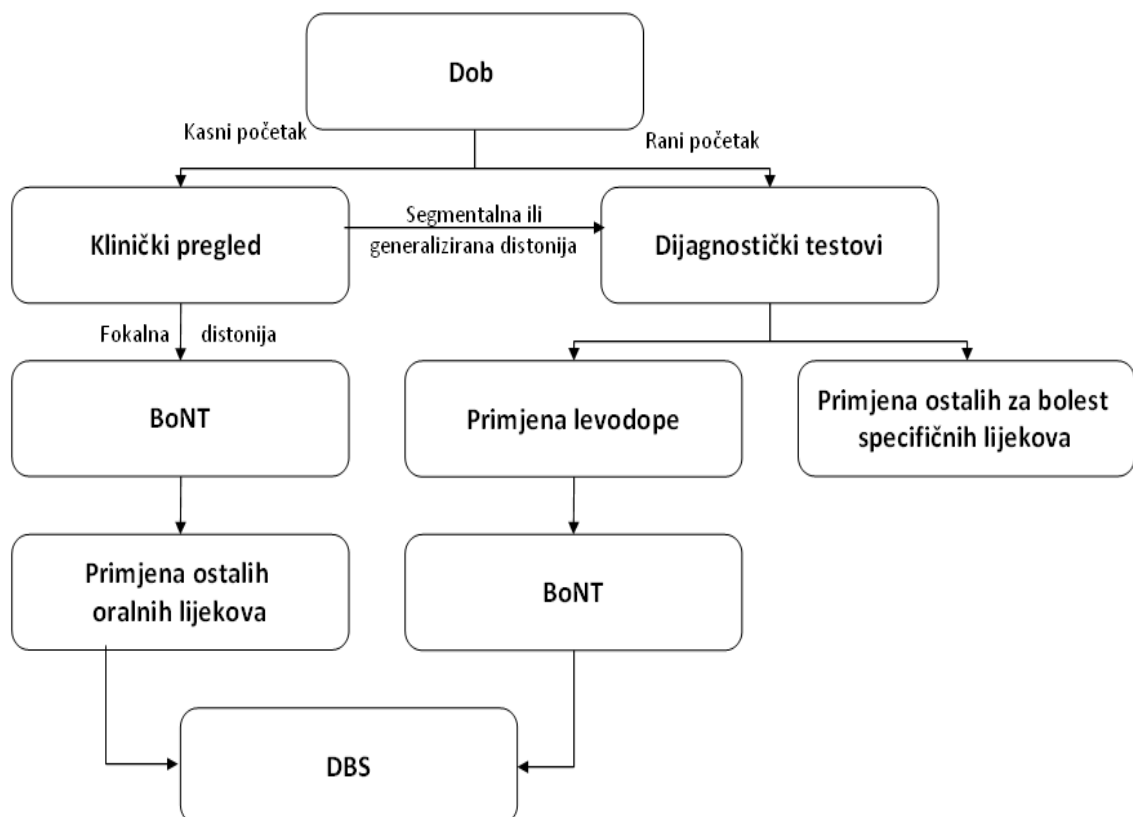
Dob

Kasni početak

Rani početak

Klinički pregled

Segmentalna ili generalizirana distonija

Dijagnostički testovi

Fokalna distonija

BoNT

Primjena levodope

Primjena ostalih za bolest specifičnih lijekova

Primjena ostalih oralnih lijekova

BoNT

DBS